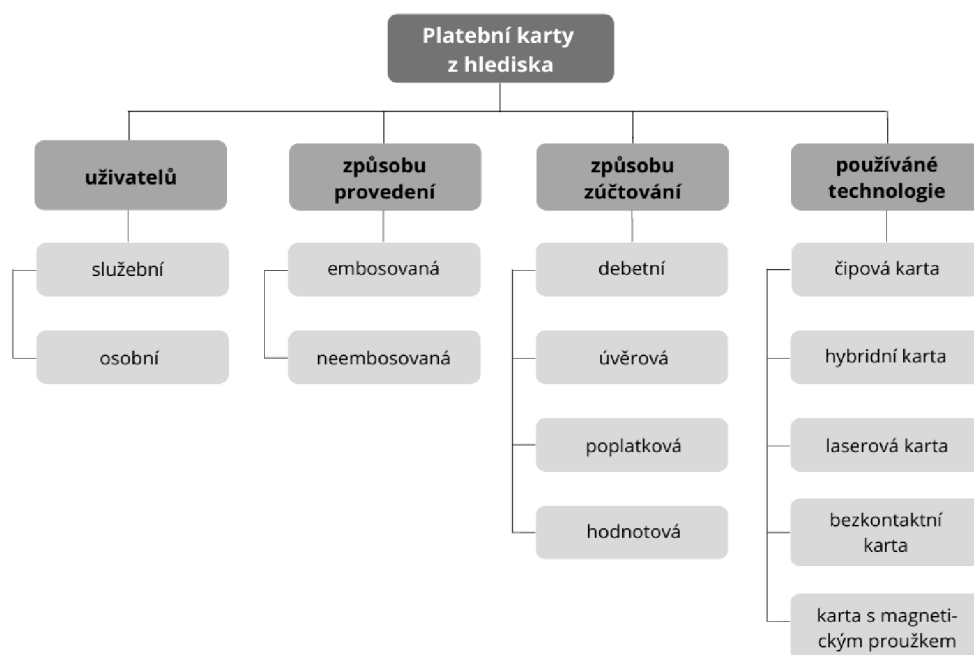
Platební karty z hlediska

uživatelů

služební

osobní

způsobu provedení

embosovaná

neembosovaná

způsobu zúčtování

debetní

úvěrová

poplatková

hodnotová

používáné technologie

čipová karta

hybridní karta

laserová karta

bezkontaktní karta

karta s magnetickým proužkem